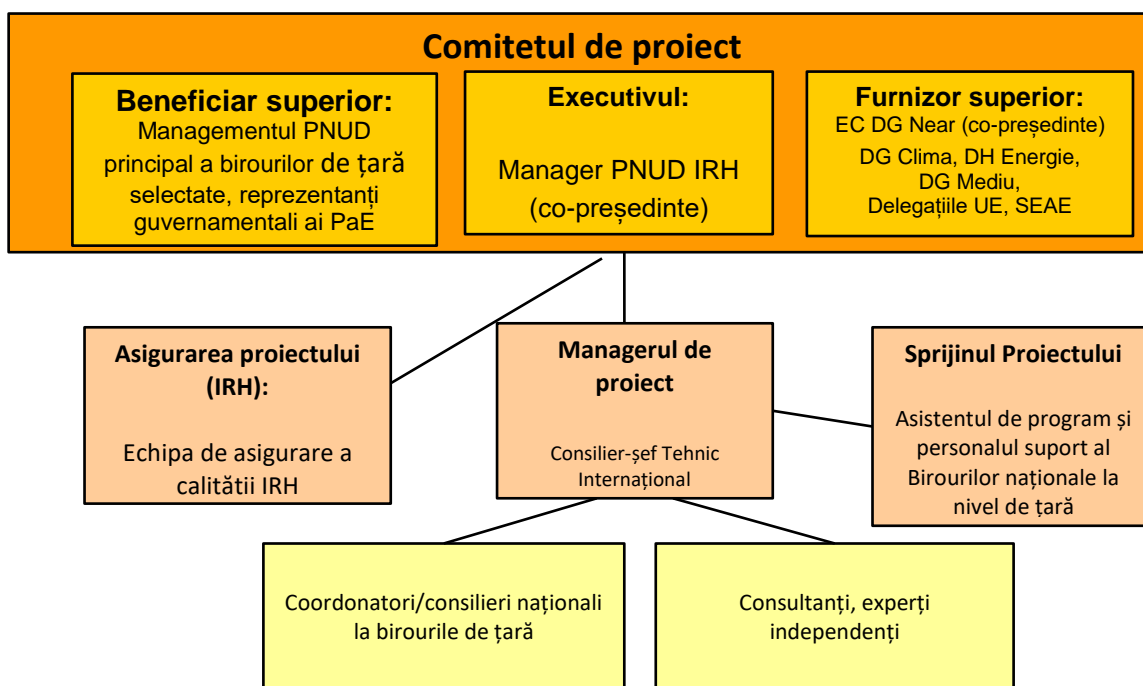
Comitetul de proiect

Beneficiar superior:
Managementul PNUD principal a birourilor de țară selectate, reprezentanți guvernamentali ai PaE

Executivul:
Manager PNUD IRH (co-președinte)

Furnizor superior:
EC DG Near (co-președinte)
DG Clima, DH Energie, DG Mediu, Delegațiile UE, SEAE

Asigurarea proiectului (IRH):
Echipa de asigurare a calității IRH

Managerul de proiect
Consilier-șef Tehnic Internațional

Sprijinul Proiectului
Asistentul de program și personalul suport al Birourilor naționale la nivel de țară

Coordonatori/consilieri naționali la birourile de țară

Consultanți, experți independenți